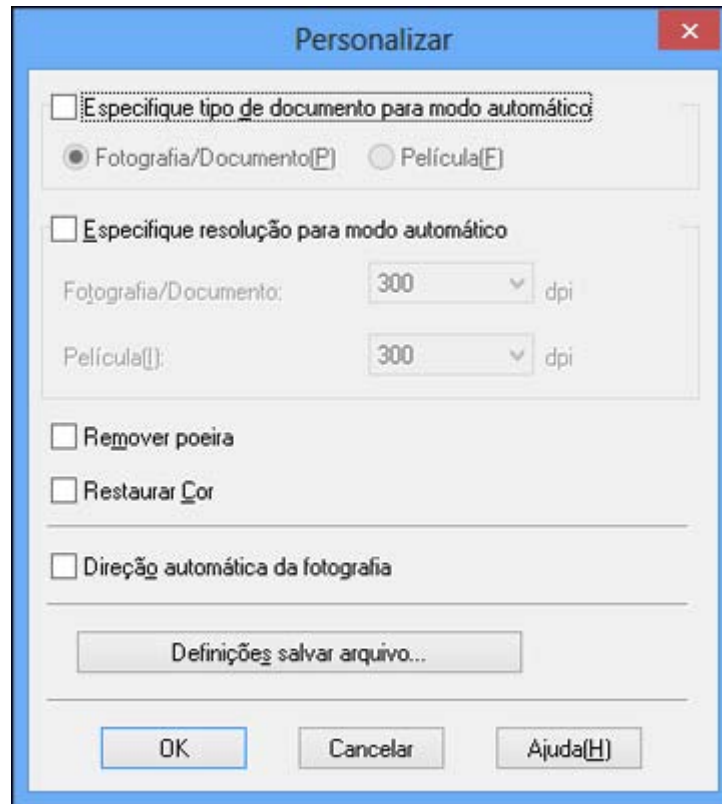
Personalizar

×

Especifique tipo de documento para modo automático

Fotografia/Documento(P)

Película(F)

Especifique resolução para modo automático

Fotografia/Documento: 300 dpi

Película(I): 300 dpi

Remover poeira

Restaurar Cor

Direção automática da fotografia

Definições salvar arquivo...

OK

Cancelar

Ajuda(H)